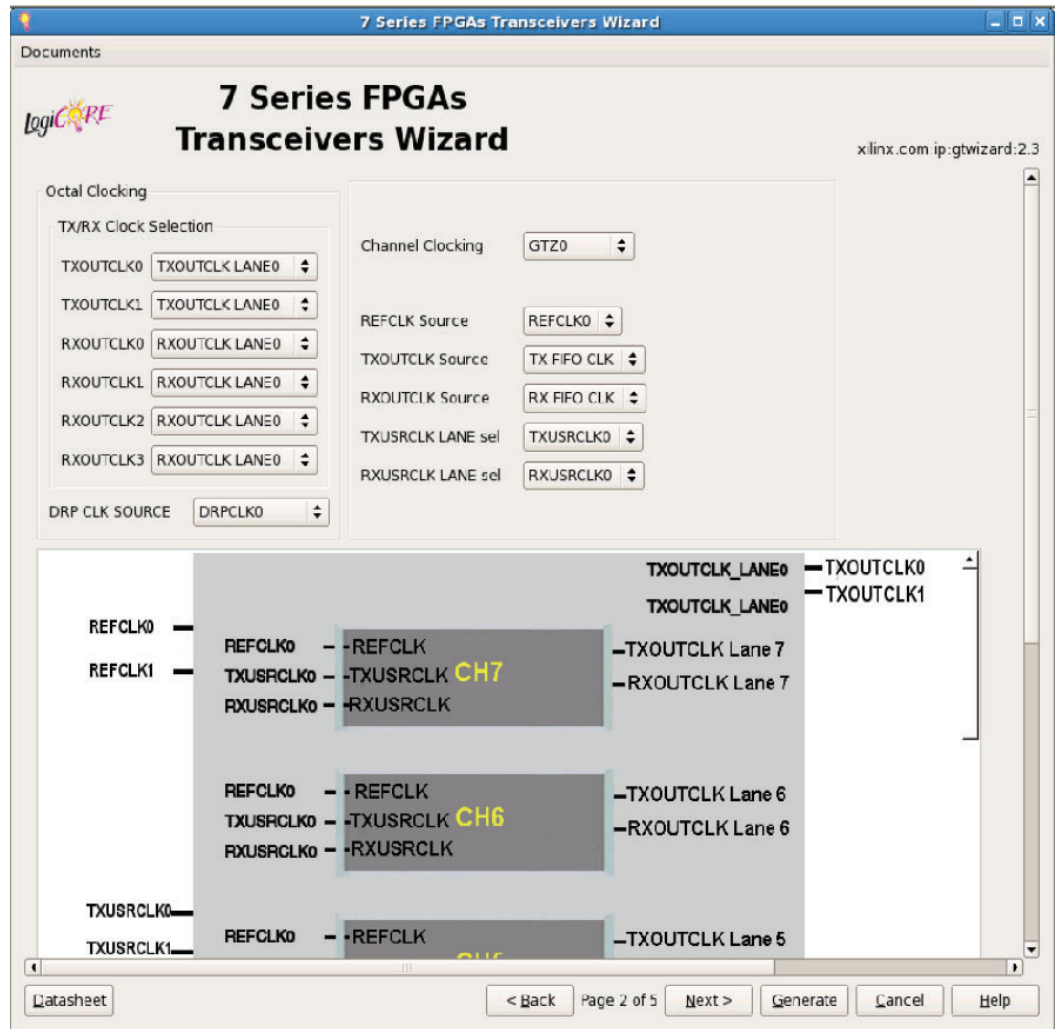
7 Series FPGAs Transceivers Wizard

Documents

LogiCORE

7 Series FPGAs Transceivers Wizard

xilinx.com ip:gtwizard:2.3

Octal Clocking

TX/RX Clock Selection

TXOUTCLK0 TXOUTCLK LANE0

TXOUTCLK1 TXOUTCLK LANE0

RXOUTCLK0 RXOUTCLK LANE0

RXOUTCLK1 RXOUTCLK LANE0

RXOUTCLK2 RXOUTCLK LANE0

RXOUTCLK3 RXOUTCLK LANE0

DRP CLK SOURCE DRPCLK0

Channel Clocking GTZ0

REFCLK Source REFCLK0

TXOUTCLK Source TX FIFO CLK

RXOUTCLK Source RX FIFO CLK

TXUSRCLK LANE sel TXUSRCLK0

RXUSRCLK LANE sel RXUSRCLK0

TXOUTCLK_LANE0 TXOUTCLK0

TXOUTCLK_LANE0 TXOUTCLK1

REFCLK0

REFCLK1

REFCLK0 REFCLK

TXUSRCLK0 TXUSRCLK CH7

RXUSRCLK0 RXUSRCLK

TXOUTCLK Lane 7

RXOUTCLK Lane 7

REFCLK0 REFCLK

TXUSRCLK0 TXUSRCLK CH6

RXUSRCLK0 RXUSRCLK

TXOUTCLK Lane 6

RXOUTCLK Lane 6

TXUSRCLK0

TXUSRCLK1

REFCLK0 REFCLK

TXOUTCLK Lane 5

Datasheet

< Back Page 2 of 5 Next > Generate Cancel Help